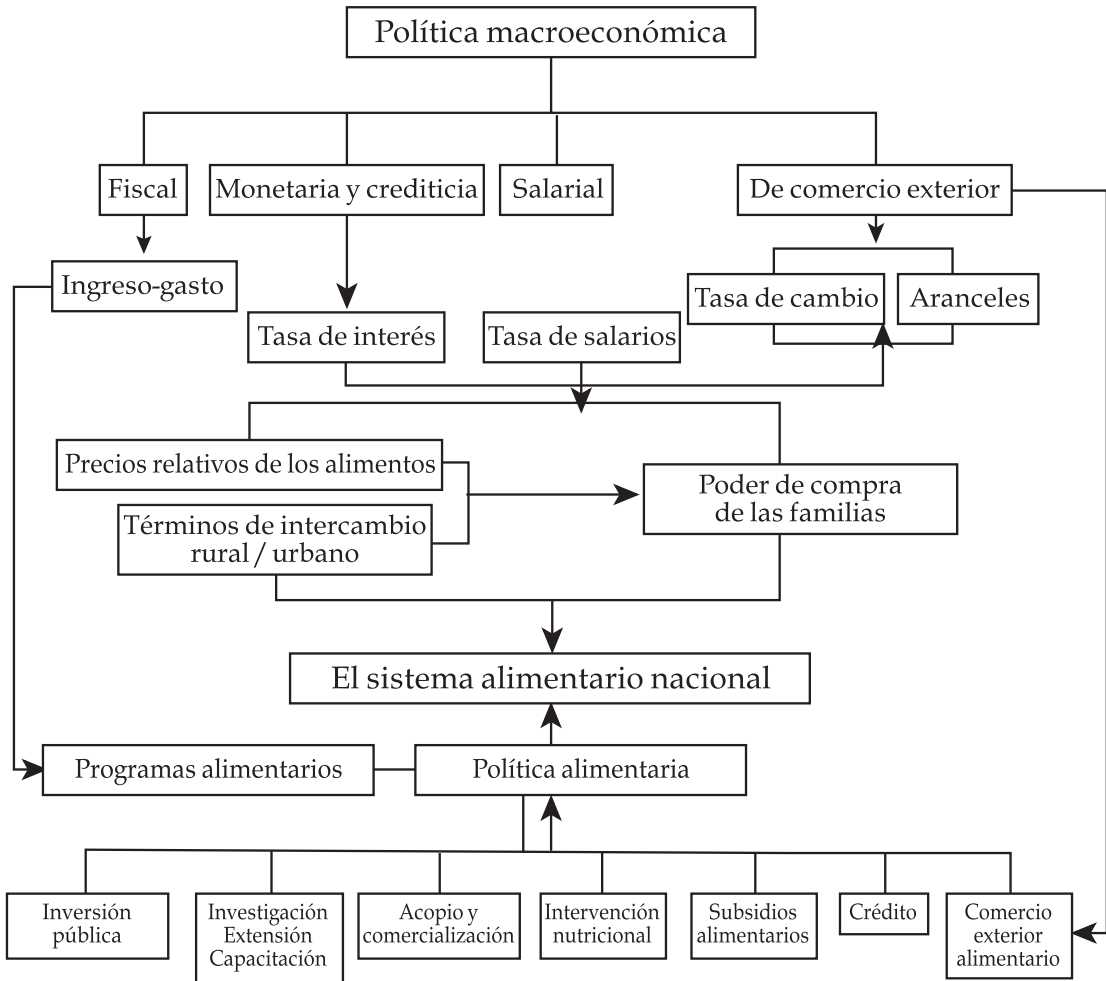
Política macroeconómica

Fiscal

Monetaria y crediticia

Salarial

De comercio exterior

Ingreso-gasto

Tasa de cambio

Aranceles

Tasa de interés

Tasa de salarios

Precios relativos de los alimentos

Términos de intercambio rural / urbano

Poder de compra de las familias

El sistema alimentario nacional

Programas alimentarios

Política alimentaria

Inversión pública

Investigación Extensión Capacitación

Acopio y comercialización

Intervención nutricional

Subsidios alimentarios

Crédito

Comercio exterior alimentario